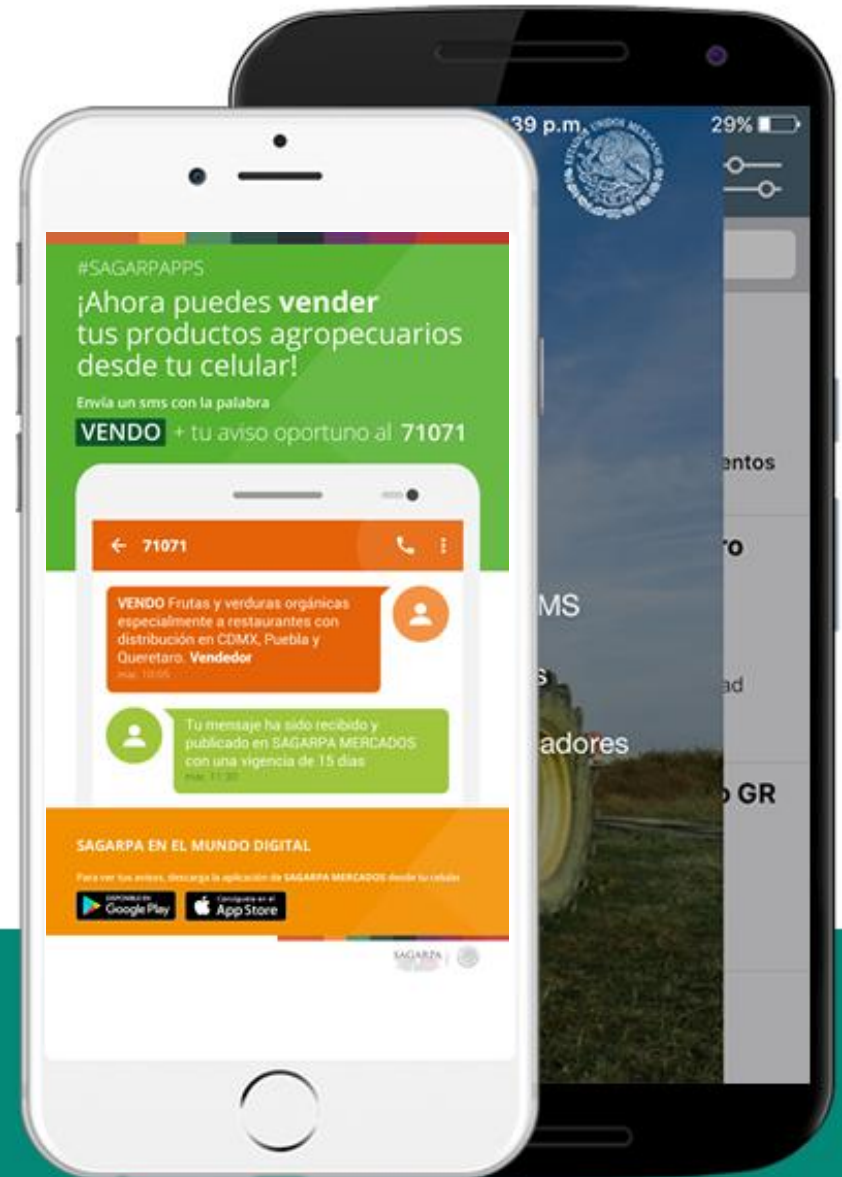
39 p.m.
29%
ESTADOS UNIDOS MEXICANOS

#SAGARPAPPS
¡Ahora puedes **vender** tus productos agropecuarios desde tu celular!
Envía un sms con la palabra
VENDO + tu aviso oportuno al 71071

← 71071

VENDO Frutas y verduras orgánicas especialmente a restaurantes con distribución en CDMX, Puebla y Queretaro. Vendedor
mar. 10:05

Tu mensaje ha sido recibido y publicado en SAGARPA MERCADOS con una vigencia de 15 días
mar. 11:30

SAGARPA EN EL MUNDO DIGITAL
Para ver tus avisos, descarga la aplicación de SAGARPA MERCADOS desde tu celular
DISPONIBLE EN Google Play
Consíguelo en el App Store
SAGARPA

entos
ro
MS
s
ad
adores
o GR